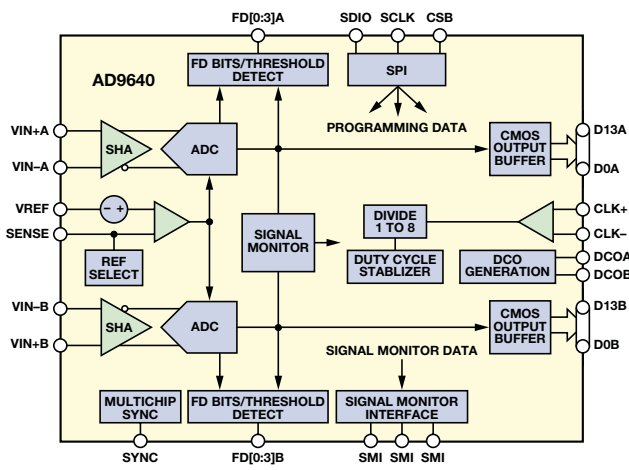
FD[0:3]A
SDIO
SCLK
CSB
AD9640
FD BITS/THRESHOLD DETECT
SPI
PROGRAMMING DATA
VIN+A
VIN–A
SHA
ADC
CMOS OUTPUT BUFFER
D13A
D0A
VREF
SENSE
– +
REF SELECT
SIGNAL MONITOR
DIVIDE 1 TO 8
DUTY CYCLE STABLIZER
CLK+
CLK–
DCO GENERATION
DCOA
DCOB
VIN–B
VIN+B
SHA
ADC
CMOS OUTPUT BUFFER
D13B
D0B
SIGNAL MONITOR DATA
MULTICHIP SYNC
FD BITS/THRESHOLD DETECT
SIGNAL MONITOR INTERFACE
SYNC
FD[0:3]B
SMI
SMI
SMI